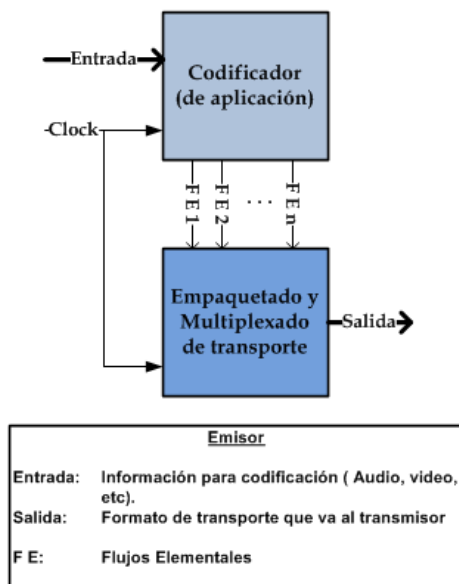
Entrada

Codificador (de aplicación)

Clock

F E 1

F E 2

. . .

F E n

Empaquetado y Multiplexado de transporte

Salida

Emisor

| | |
|---|---|
| Entrada: | Información para codificación ( Audio, video, etc). |
| Salida: | Formato de transporte que va al transmisor |
| F E: | Flujos Elementales |